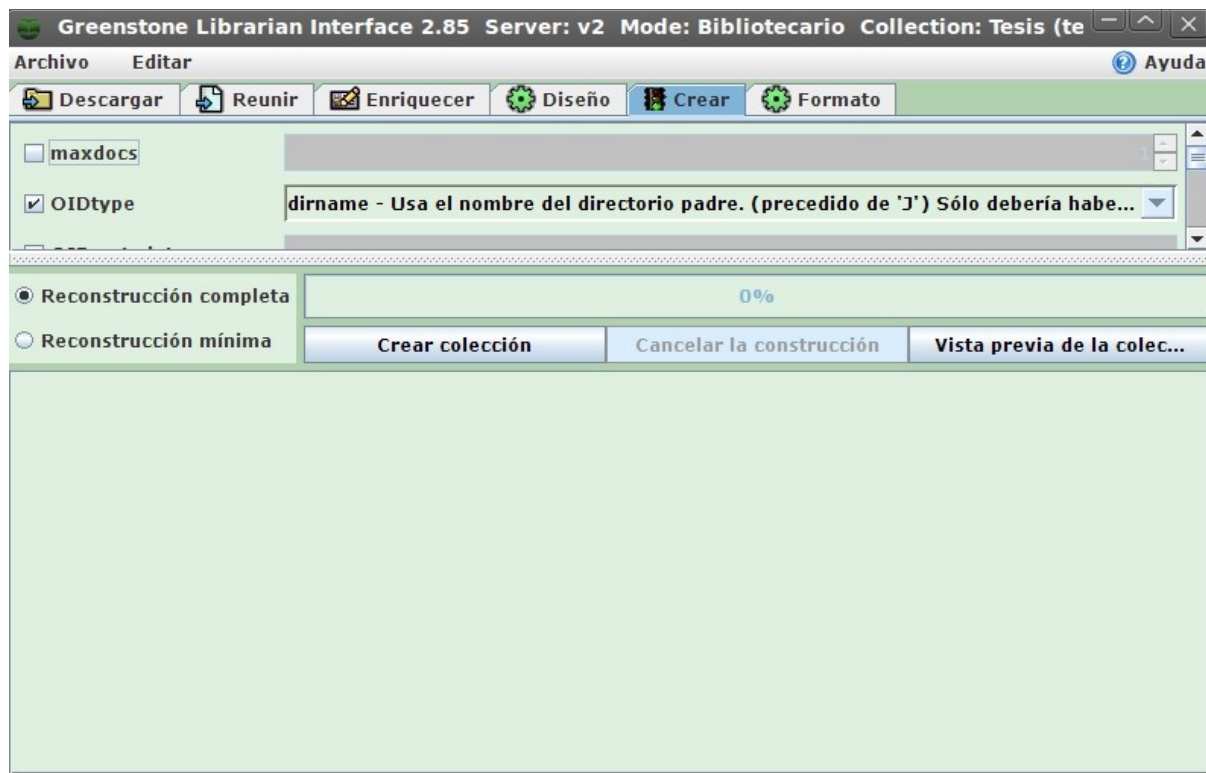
Greenstone Librarian Interface 2.85 Server: v2 Mode: Bibliotecario Collection: Tesis (te

Archivo Editar

Ayuda

Descargar Reunir Enriquecer Diseño Crear Formato

maxdocs

1

OIDtype

dirname - Usa el nombre del directorio padre. (precedido de 'J') Sólo debería habe...

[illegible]

Reconstrucción completa

0%

Reconstrucción mínima

Crear colección

Cancelar la construcción

Vista previa de la colec...